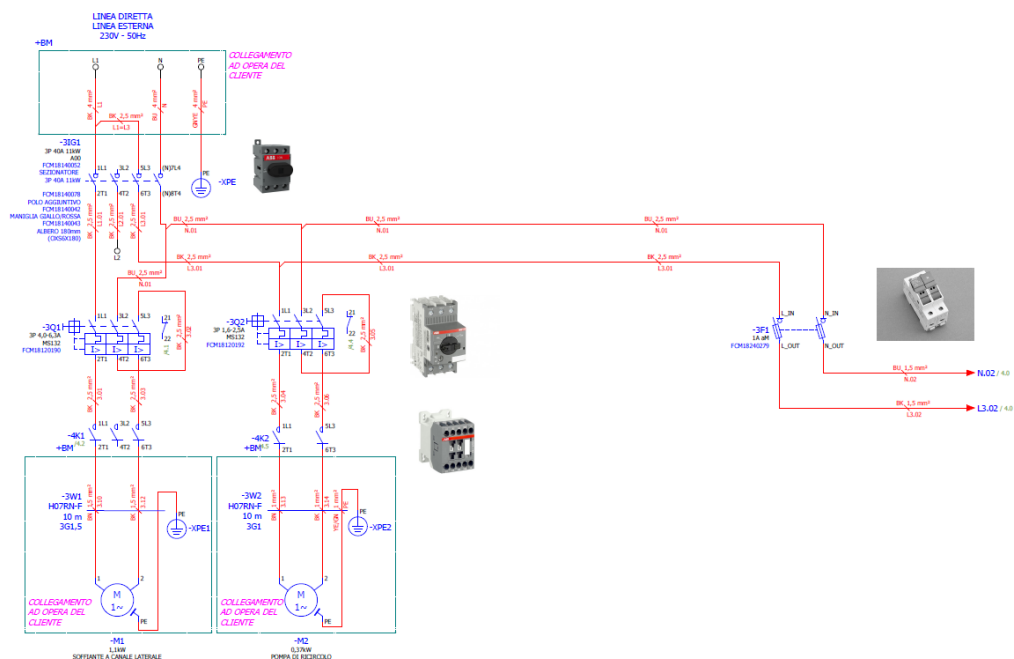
LINEA DIRETTA
LINEA ESTERNA
230V - 50Hz

+BM

COLLEGAMENTO AD OPERA DEL CLIENTE

L1 N PE

BK 4 mm² L1
BU 4 mm² N
GNYE 4 mm² PE

BK 2,5 mm²
L1=L3

-3IG1
3P 40A 11kW
A00
FCM18140052
SEZIONATORE
3P 40A 11kW
FCM18140078
POLO AGGIUNTIVO
FCM18140042
MANIGLIA GIALLO/ROSSA
FCM18140043
ALBERO 180mm
(OXS6X180)

1L1 3L2 5L3 (N)7L4
2T1 4T2 6T3 (N)8T4

PE
-XPE

BK 2,5 mm² L1.01
BK 2,5 mm² L2.01
BK 2,5 mm² L3.01

BU 2,5 mm² N.01
BU 2,5 mm² N.01
BU 2,5 mm² N.01

BK 2,5 mm² L3.01
BK 2,5 mm² L3.01
BK 2,5 mm² L3.01

BU 2,5 mm² N.01

-3Q1
3P 4,0-6,3A
MS132
FCM18120190

1L1 3L2 5L3 21 22
2T1 4T2 6T3

BK 2,5 mm² 3.02

-3Q2
3P 1,6-2,5A
MS132
FCM18120192

1L1 3L2 5L3 21 22
2T1 4T2 6T3

BK 2,5 mm² 3.05

-3F1
1A aM
FCM18240279

L_IN N_IN
L_OUT N_OUT

BU 1,5 mm² N.02
N.02 / 4.0

BK 1,5 mm² L3.02
L3.02 / 4.0

BK 2,5 mm² 3.01
BK 2,5 mm² 3.03

BK 2,5 mm² 3.04
BK 2,5 mm² 3.06

-4K1
1L1 3L2 5L3
2T1 4T2 6T3
+BM

-4K2
1L1 5L3
2T1 6T3
+BM

-3W1
H07RN-F
10 m
3G1,5

BK 1,5 mm² 3.10
BK 1,5 mm² 3.12
PE
-XPE1

-3W2
H07RN-F
10 m
3G1

BK 1 mm² 3.13
BK 1 mm² 3.14
YEGN 1 mm² PE
PE
-XPE2

1 2
M
1~
PE

1 2
M
1~
PE

COLLEGAMENTO AD OPERA DEL CLIENTE

COLLEGAMENTO AD OPERA DEL CLIENTE

-M1
1,1kW
SOFFIANTE A CANALE LATERALE

-M2
0,37kW
POMPA DI RICIRCOLO